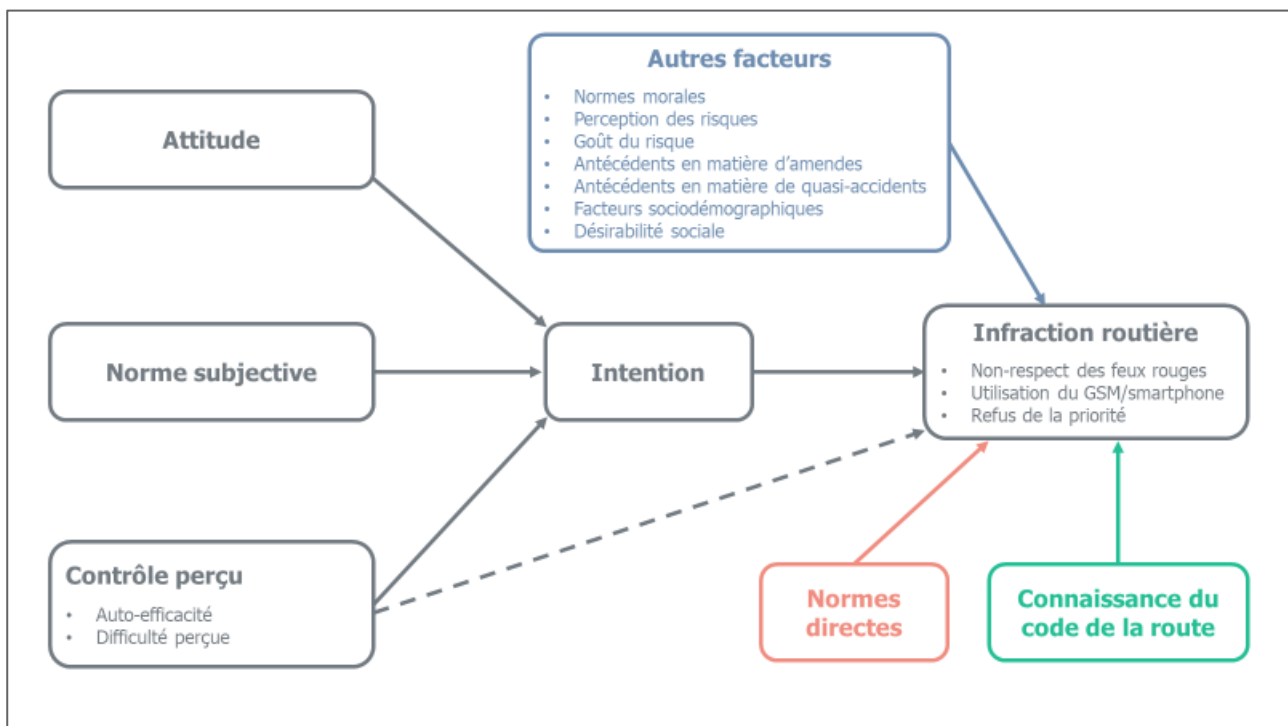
Autres facteurs

- Normes morales
- Perception des risques
- Goût du risque
- Antécédents en matière d'amendes
- Antécédents en matière de quasi-accidents
- Facteurs sociodémographiques
- Désirabilité sociale

Attitude

Norme subjective

Intention

Infraction routière

- Non-respect des feux rouges
- Utilisation du GSM/smartphone
- Refus de la priorité

Contrôle perçu

- Auto-efficacité
- Difficulté perçue

Normes directes

Connaissance du code de la route